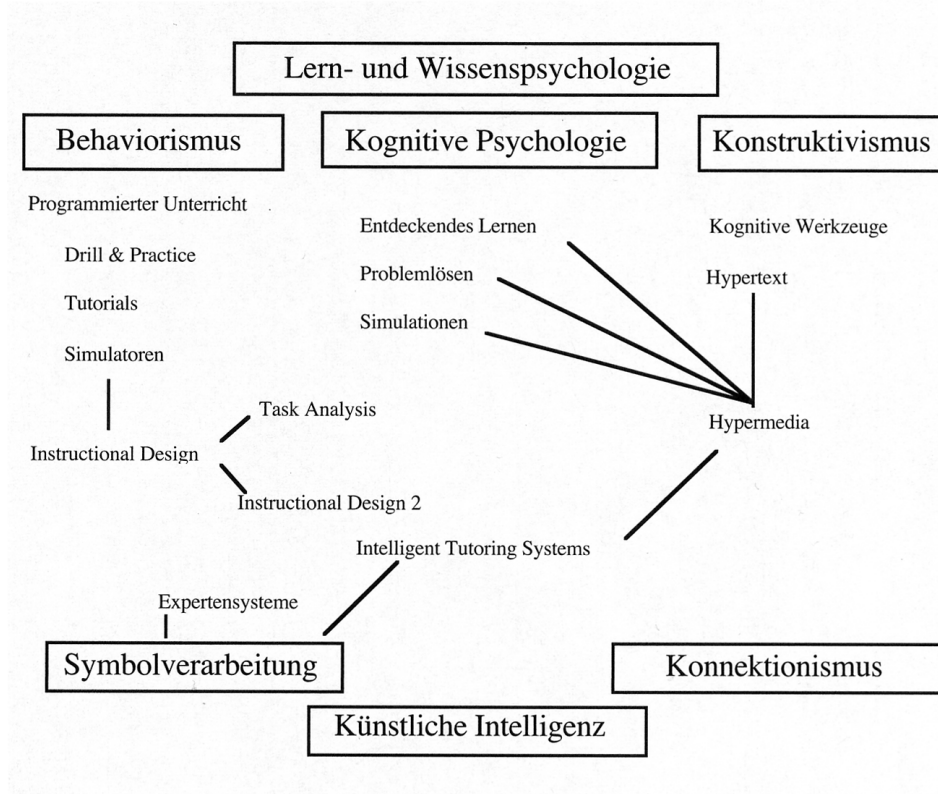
Lern- und Wissenspsychologie

Behaviorismus

Kognitive Psychologie

Konstruktivismus

Programmierter Unterricht

Drill & Practice

Tutorials

Simulatoren

Instructional Design

Task Analysis

Instructional Design 2

Entdeckendes Lernen

Problemlösen

Simulationen

Kognitive Werkzeuge

Hypertext

Hypermedia

Intelligent Tutoring Systems

Expertensysteme

Symbolverarbeitung

Konnektionismus

Künstliche Intelligenz